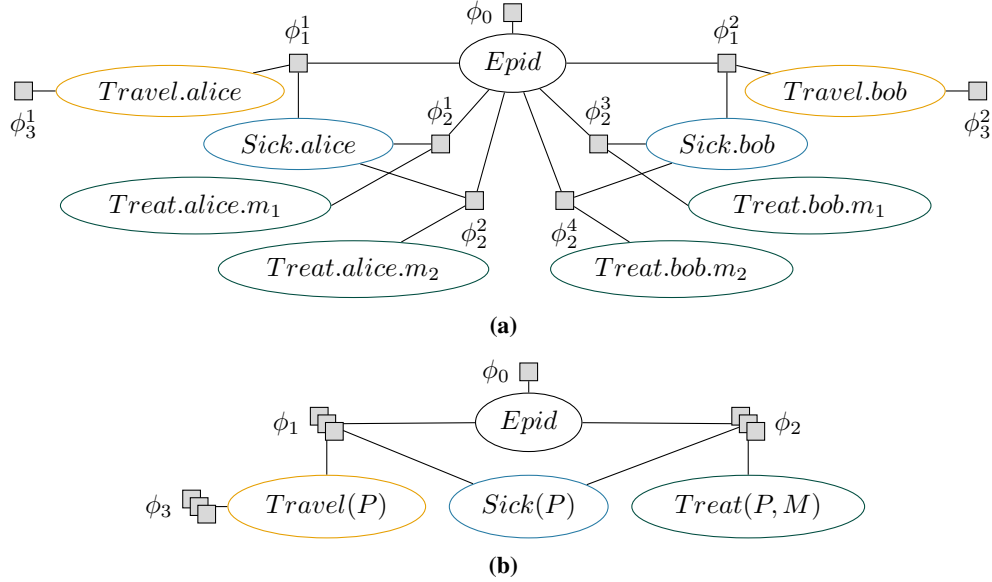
$\phi_0$

$\phi_1^1$

$Epid$

$\phi_1^2$

$\phi_3^1$

$Travel.alice$

$Travel.bob$

$\phi_3^2$

$\phi_2^1$

$\phi_2^3$

$Sick.alice$

$Sick.bob$

$Treat.alice.m_1$

$Treat.bob.m_1$

$\phi_2^2$

$\phi_2^4$

$Treat.alice.m_2$

$Treat.bob.m_2$

(a)

$\phi_0$

$\phi_1$

$Epid$

$\phi_2$

$\phi_3$

$Travel(P)$

$Sick(P)$

$Treat(P, M)$

(b)